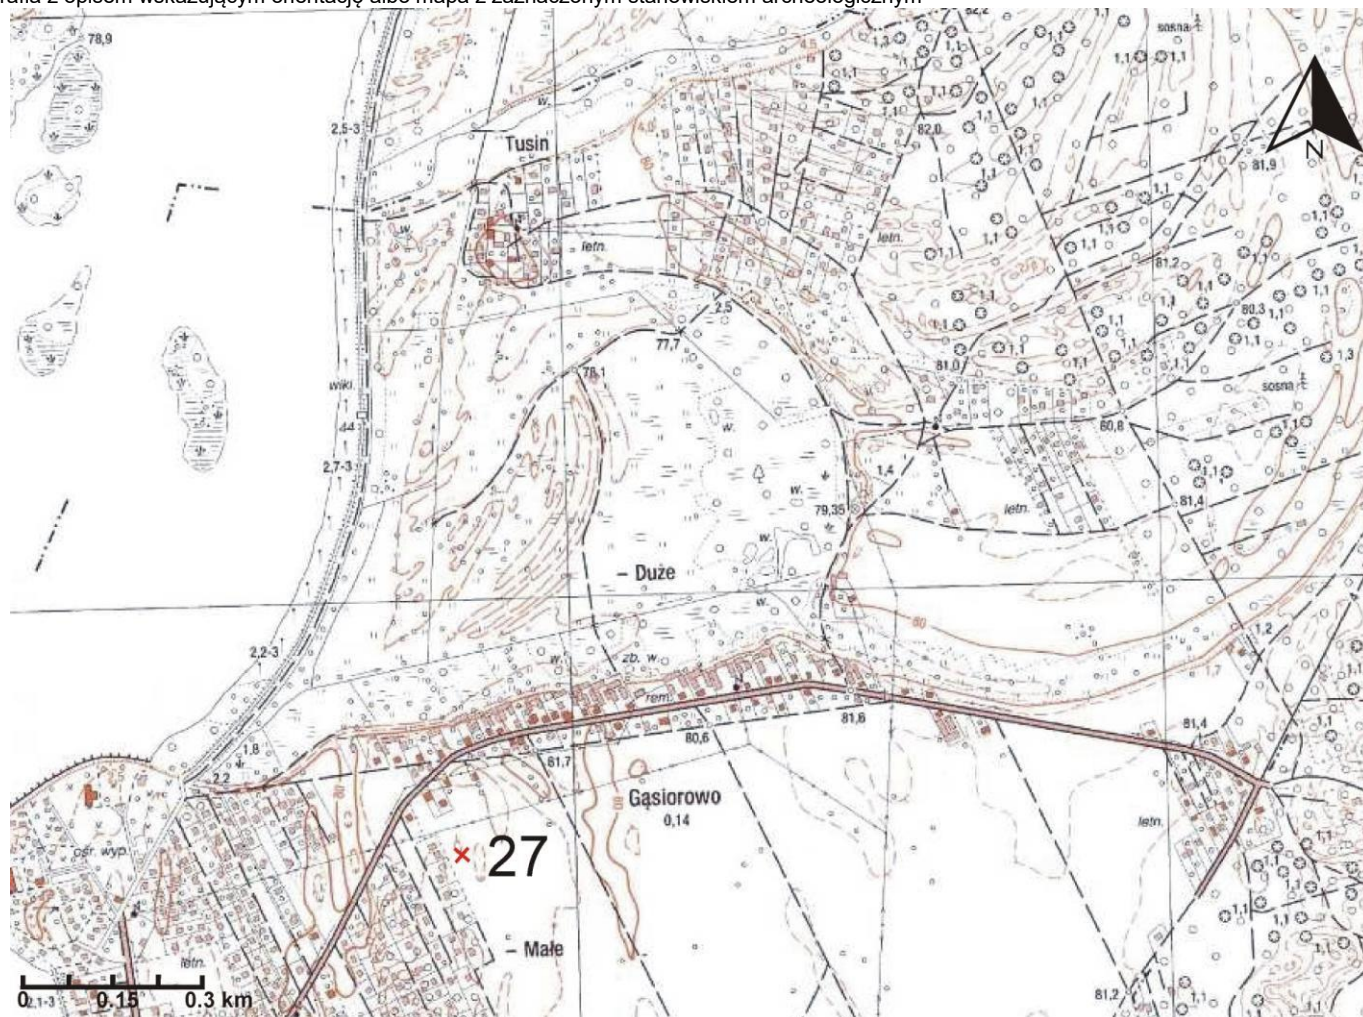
rafia z opisem wskazującym orientację albo mapa z zaznaczonym stanowiskiem archeologicznym

78,9

N

Tusin

2,5-3

82,0

81,9

letn.

letn.

1,1

81,2

80,3

2,5

77,7

78,1

wiki.

81,0

2,7-3

80,8

1,3

sosna

1,4

79,35

81,4

letn.

– Duże

2,2-3

zb. w.

rem.

1,2

1,7

81,6

81,4

80,6

81,7

1,8

2,2

Gąsiorowo

0,14

letn.

ośr. wyp.

27

letn.

– Małe

0 0.15 0.3 km

81,2